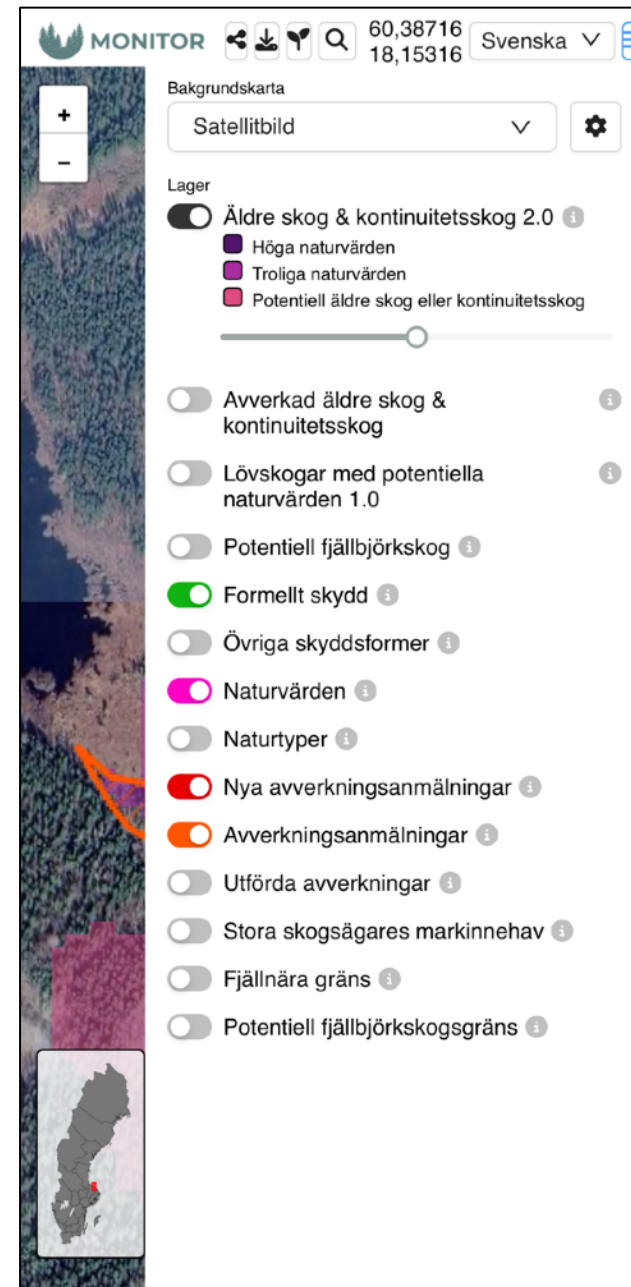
MONITOR 60,38716 18,15316 Svenska

+
−

Bakgrundskarta
Satellitbild

Lager
Äldre skog & kontinuitetsskog 2.0
Höga naturvärden
Troliga naturvärden
Potentiell äldre skog eller kontinuitetsskog

Avverkad äldre skog & kontinuitetsskog
Lövskogar med potentiella naturvärden 1.0
Potentiell fjällbjörkskog
Formellt skydd
Övriga skyddsformer
Naturvärden
Naturtyper
Nya avverkningsanmälningar
Avverkningsanmälningar
Utförda avverkningar
Stora skogsägares markinnehav
Fjällnära gräns
Potentiell fjällbjörkskogsgräns